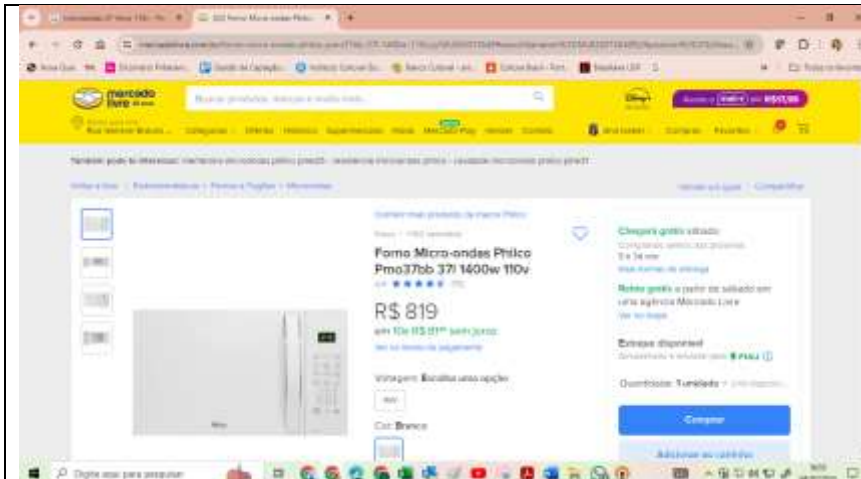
mercado livre

Forno Micro-ondas Philco Pmo37bb 37l 1400w 110v

R$ 819

em 10x R$ 81⁹⁰ sem juros

Ver os meios de pagamento

Voltagem: Escolha uma opção

Cor: Branco

Chegará grátis sábado

Retire grátis a partir de sábado em uma agência Mercado Livre

Estoque disponível

Quantidade: 1 unidade

Comprar

Adicionar ao carrinho

Digite aqui para pesquisar